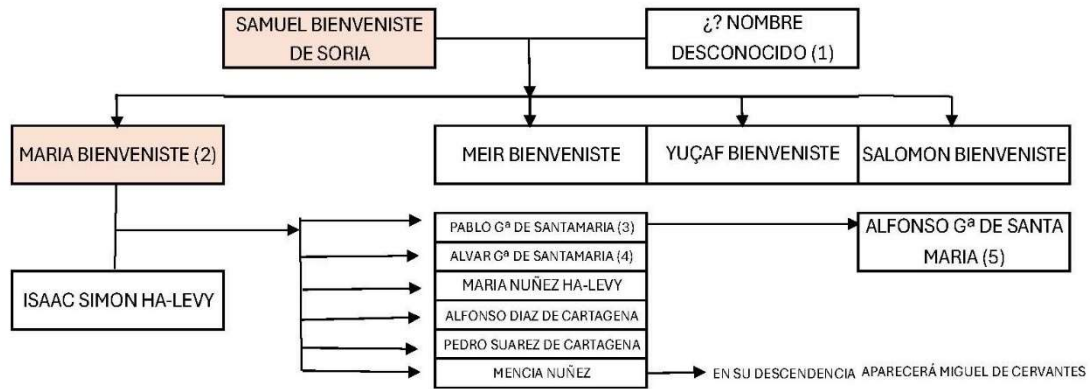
SAMUEL BIENVENISTE DE SORIA

¿? NOMBRE DESCONOCIDO (1)

MARIA BIENVENISTE (2)

MEIR BIENVENISTE

YUÇAF BIENVENISTE

SALOMON BIENVENISTE

ISAAC SIMON HA-LEVY

PABLO Gª DE SANTAMARIA (3)

ALVAR Gª DE SANTAMARIA (4)

MARIA NUÑEZ HA-LEVY

ALFONSO DIAZ DE CARTAGENA

PEDRO SUAREZ DE CARTAGENA

MENCIA NUÑEZ

ALFONSO Gª DE SANTA MARIA (5)

EN SU DESCENDENCIA APARECERÁ MIGUEL DE CERVANTES